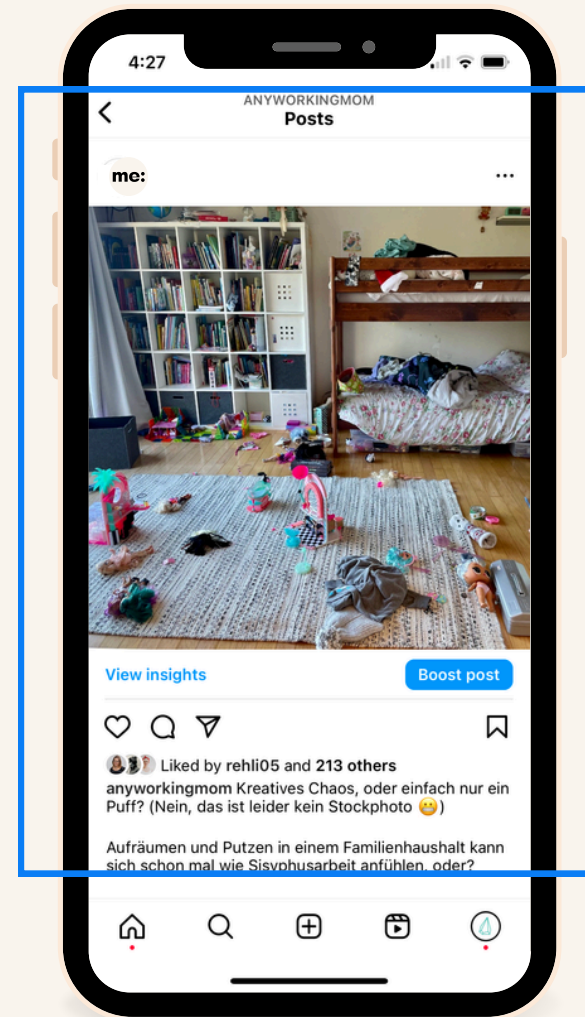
4:27

ANYWORKINGMOM
Posts

me:

View insights
Boost post

Liked by rehli05 and 213 others
anyworkingmom Kreatives Chaos, oder einfach nur ein Puff? (Nein, das ist leider kein Stockphoto 😬)

Aufräumen und Putzen in einem Familienhaushalt kann sich schon mal wie Sisyphusarbeit anfühlen, oder?